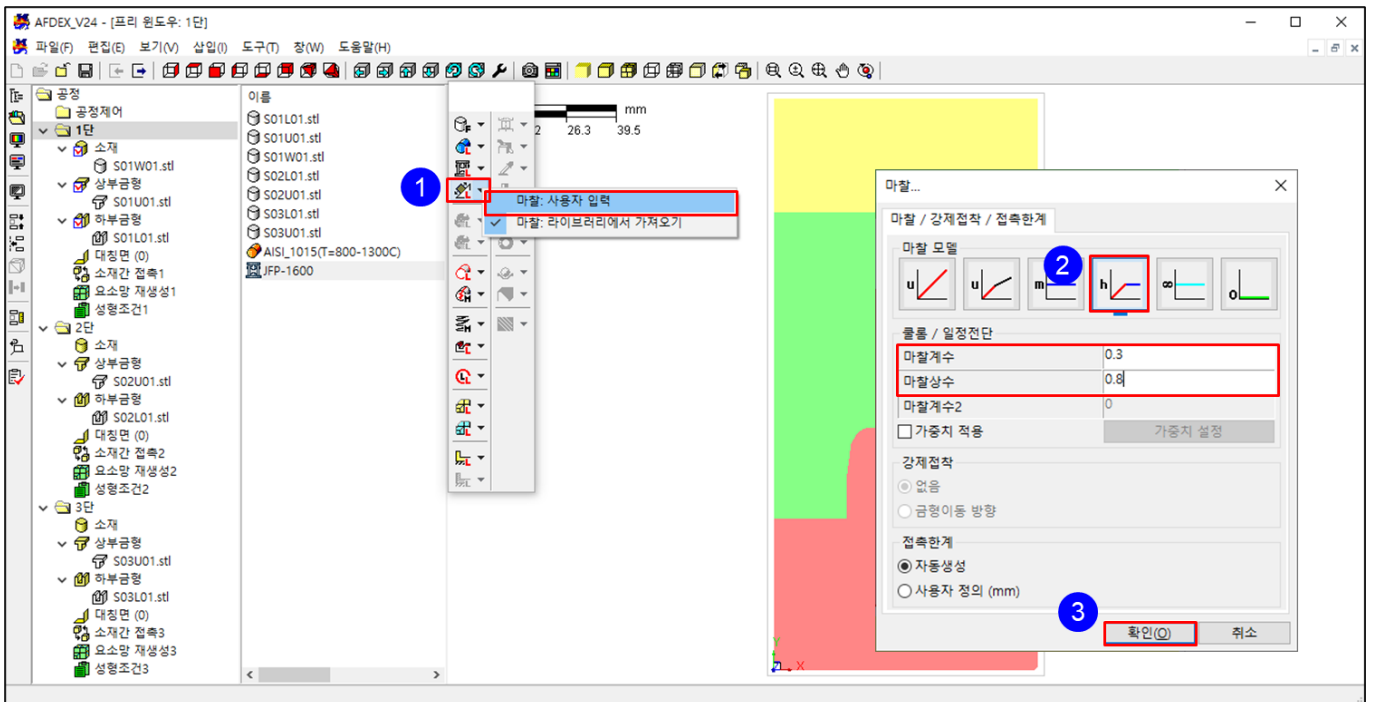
AFDEX_V24 - [프리 윈도우: 1단]

파일(F) 편집(E) 보기(V) 삽입(I) 도구(T) 창(W) 도움말(H)

공정
공정제어
1단
소재
S01W01.stl
상부금형
S01U01.stl
하부금형
S01L01.stl
대칭면 (0)
소재간 접촉1
요소망 재생성1
성형조건1
2단
소재
상부금형
S02U01.stl
하부금형
S02L01.stl
대칭면 (0)
소재간 접촉2
요소망 재생성2
성형조건2
3단
소재
상부금형
S03U01.stl
하부금형
S03L01.stl
대칭면 (0)
소재간 접촉3
요소망 재생성3
성형조건3

이름
S01L01.stl
S01U01.stl
S01W01.stl
S02L01.stl
S02U01.stl
S03L01.stl
S03U01.stl
AISI_1015(T=800-1300C)
JFP-1600

1
마찰: 사용자 입력
마찰: 라이브러리에서 가져오기

mm
2 26.3 39.5

마찰...
마찰 / 강제접착 / 접촉한계
마찰 모델
u u m h ∞ 0
2
쿨롱 / 일정전단
| 마찰계수 | 0.3 |
|---|---|
| 마찰상수 | 0.8 |
| 마찰계수2 | 0 |
가중치 적용 가중치 설정
강제접착
없음
금형이동 방향
접촉한계
자동생성
사용자 정의 (mm)
3
확인(O) 취소

Y
X